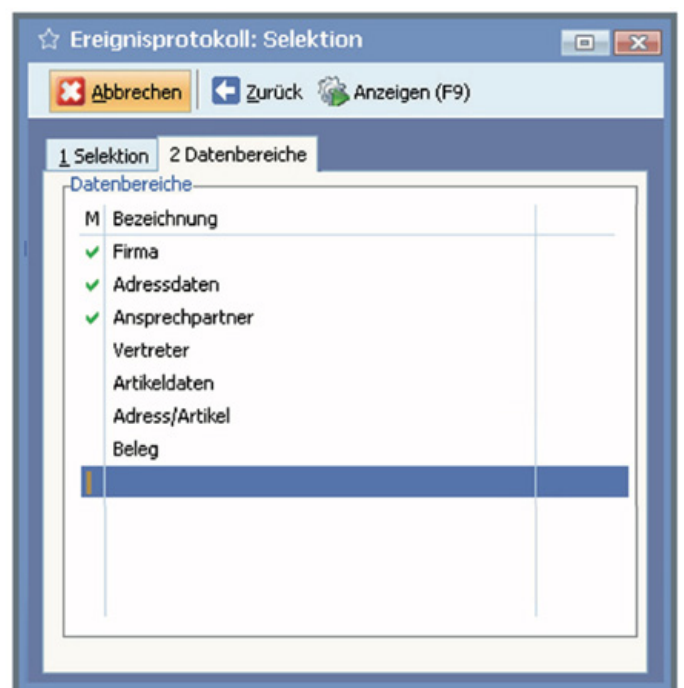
Ereignisprotokoll: Selektion

Abbrechen Zurück Anzeigen (F9)

1 Selektion 2 Datenbereiche

Datenbereiche

| M | Bezeichnung |
|---|---|
| ✔ | Firma |
| ✔ | Adressdaten |
| ✔ | Ansprechpartner |
| | Vertreter |
| | Artikeldaten |
| | Adress/Artikel |
| | Beleg |